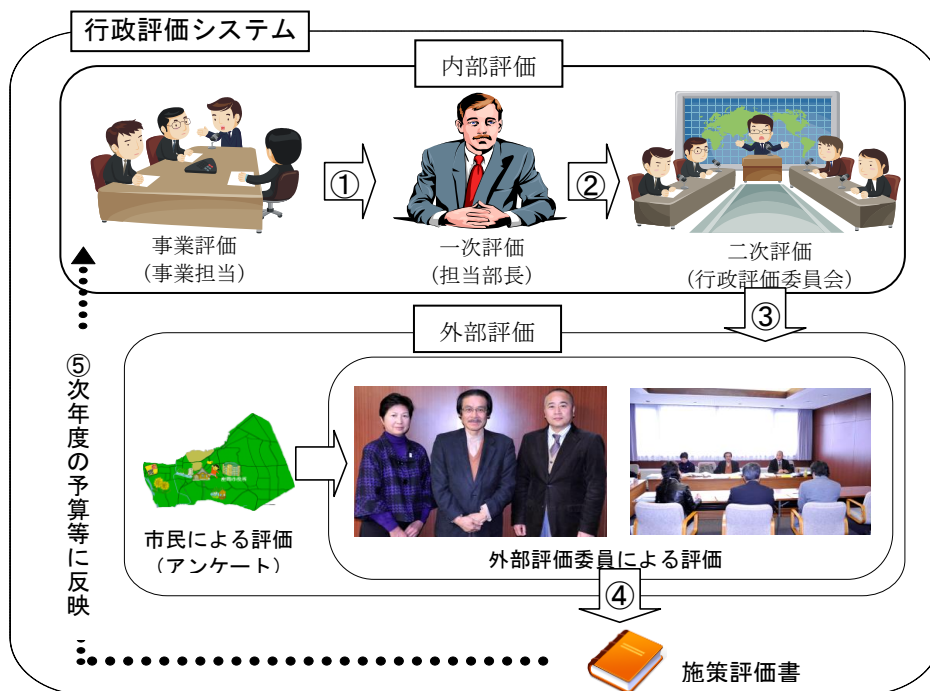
行政評価システム

内部評価

事業評価
（事業担当）

①

一次評価
（担当部長）

②

二次評価
（行政評価委員会）

③

外部評価

⑤次年度の予算等に反映

市民による評価
（アンケート）

外部評価委員による評価

④

施策評価書